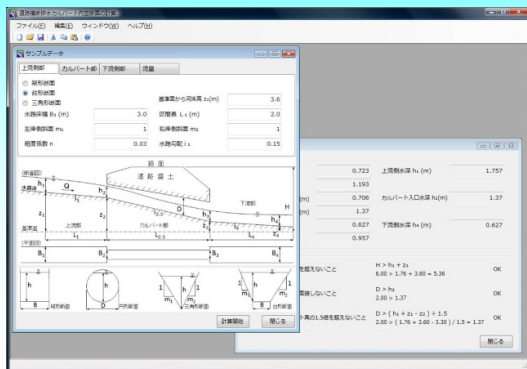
ファイル(F) 編集(E) ウィンドウ(W) ヘルプ(H)

サンプルデータ

上流側部 カルバート部 下流側部 流量

矩形断面
台形断面
三角形断面

水路底幅 B₁ (m) 3.0
左岸側斜面 m₁ 1
粗度係数 n 0.03

基準面から河床高 z₁(m) 3.6
区間長 L₁ (m) 2.0
右岸側斜面 m₂ 1
水路勾配 i₁ 0.15

路面
道路盛土
(断面図)
水面線
Q
h₁
h₂
l₁
z₁
z₂
D
下流側
h₄
H
h₃
l₂
z₃
z₄
l₃
基準面
上流部
カルバート部
L₁
L₂
L₃
(平面図)
B₁
B₂
B₃
B₄
矩形断面
円形断面
三角形断面
台形断面

計算開始
閉じる

0.723
1.193
(m) 0.706
1.37
0.627
0.957

上流側水深 h₁ (m) 1.757
カルバート入口水深 h₂(m) 1.37
下流側水深 h₃ (m) 0.627

を超えないこと
H > h₁ + z₁
6.00 > 1.76 + 3.60 = 5.36
OK

没しないこと
D > h₂
2.00 > 1.37
OK

Dの1.5倍を超えないこと
D > ( h₁ + z₁ - z₂ ) ÷ 1.5
2.00 > ( 1.76 + 3.60 - 3.30 ) / 1.5 = 1.37
OK

閉じる